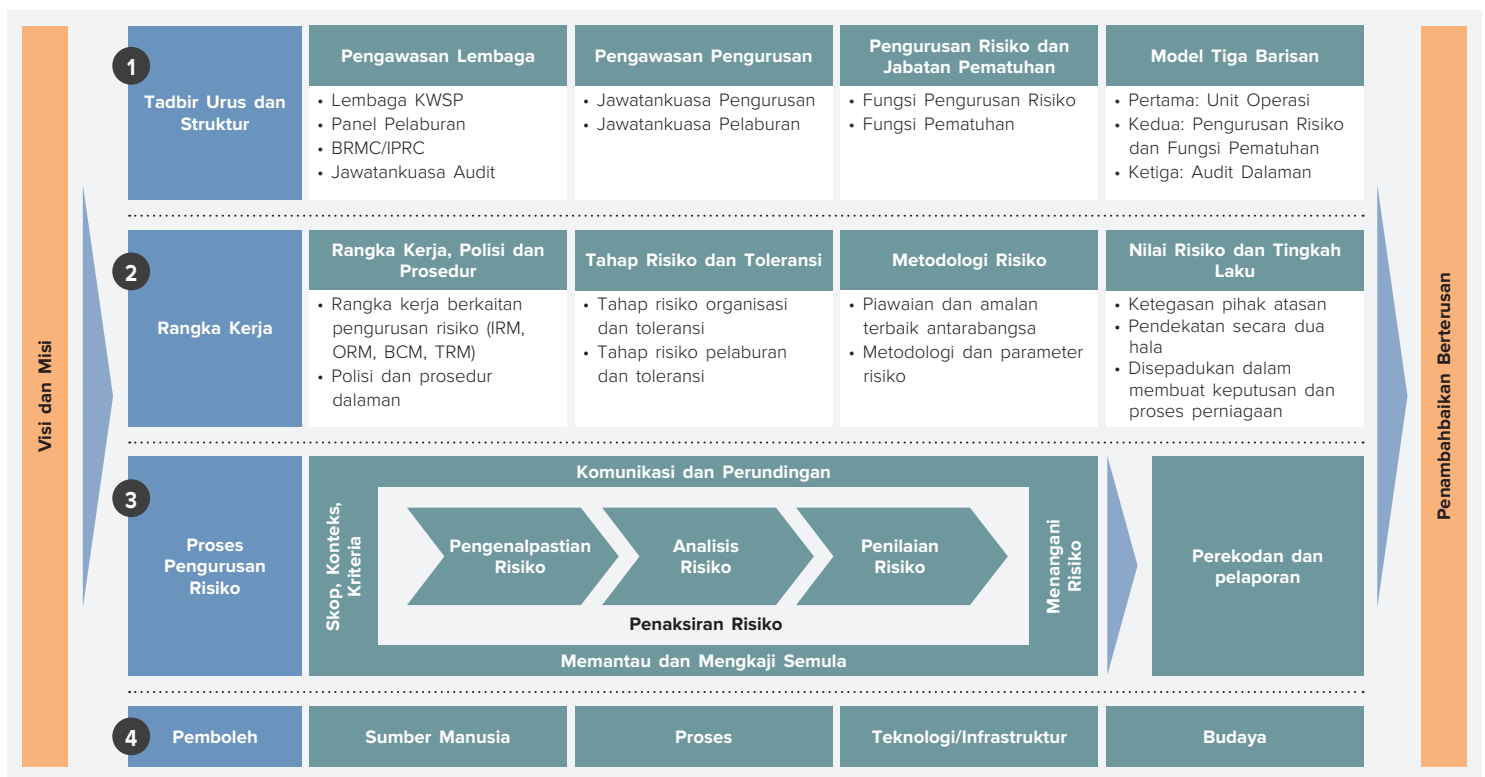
Visi dan Misi

1 Tadbir Urus dan Struktur

| Pengawasan Lembaga | Pengawasan Pengurusan | Pengurusan Risiko dan Jabatan Pematuhan | Model Tiga Barisan |
|---|---|---|---|
| • Lembaga KWSP • Panel Pelaburan • BRMC/IPRC • Jawatankuasa Audit | • Jawatankuasa Pengurusan • Jawatankuasa Pelaburan | • Fungsi Pengurusan Risiko • Fungsi Pematuhan | • Pertama: Unit Operasi • Kedua: Pengurusan Risiko dan Fungsi Pematuhan • Ketiga: Audit Dalaman |

2 Rangka Kerja

| Rangka Kerja, Polisi dan Prosedur | Tahap Risiko dan Toleransi | Metodologi Risiko | Nilai Risiko dan Tingkah Laku |
|---|---|---|---|
| • Rangka kerja berkaitan pengurusan risiko (IRM, ORM, BCM, TRM) • Polisi dan prosedur dalaman | • Tahap risiko organisasi dan toleransi • Tahap risiko pelaburan dan toleransi | • Piawaian dan amalan terbaik antarabangsa • Metodologi dan parameter risiko | • Ketegasan pihak atasan • Pendekatan secara dua hala • Disepadukan dalam membuat keputusan dan proses perniagaan |

3 Proses Pengurusan Risiko

Komunikasi dan Perundingan

Skop, Konteks, Kriteria

Pengenalpastian Risiko

Analisis Risiko

Penilaian Risiko

Penaksiran Risiko

Menangani Risiko

Memantau dan Mengkaji Semula

Perekodan dan pelaporan

4 Pemboleh

| Sumber Manusia | Proses | Teknologi/Infrastruktur | Budaya |
|---|---|---|---|

Penambahbaikan Berterusan